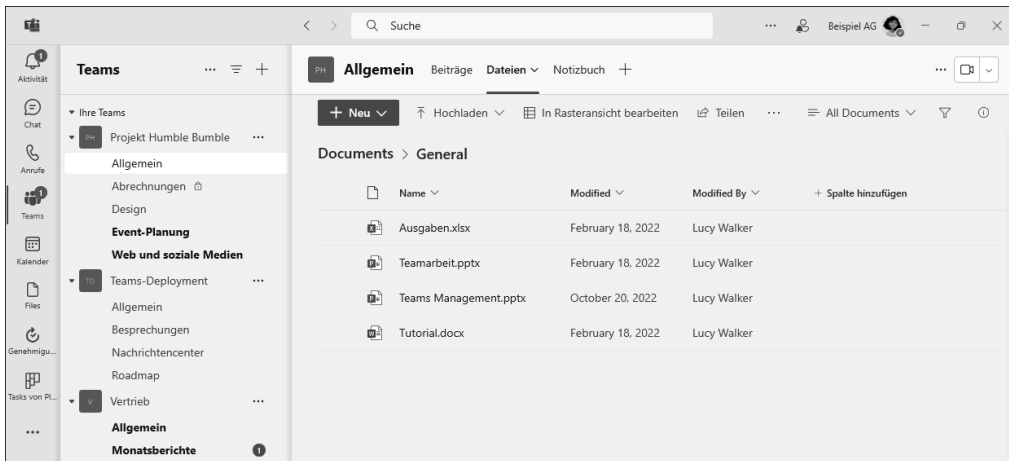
Suche

Beispiel AG

Aktivität
Chat
Anrufe
Teams
Kalender
Files
Genehmigu...
Tasks von Pl...
...

Teams

Ihre Teams
PH Projekt Humble Bumble
Allgemein
Abrechnungen
Design
Event-Planung
Web und soziale Medien
TD Teams-Deployment
Allgemein
Besprechungen
Nachrichtencenter
Roadmap
V Vertrieb
Allgemein
Monatsberichte

PH Allgemein Beiträge Dateien Notizbuch +

+ Neu Hochladen In Rasteransicht bearbeiten Teilen ... All Documents

Documents > General

| Name | Modified | Modified By | + Spalte hinzufügen |
|---|---|---|---|
| Ausgaben.xlsx | February 18, 2022 | Lucy Walker | |
| Teamarbeit.pptx | February 18, 2022 | Lucy Walker | |
| Teams Management.pptx | October 20, 2022 | Lucy Walker | |
| Tutorial.docx | February 18, 2022 | Lucy Walker | |